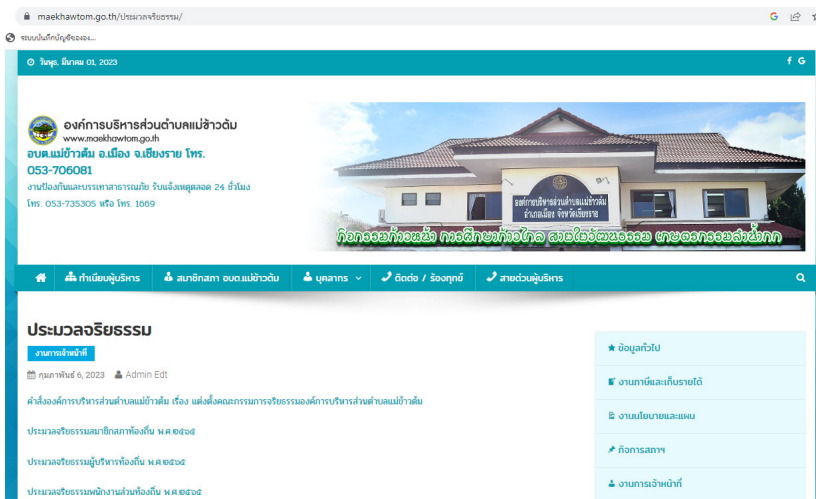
maekhawtom.go.th/ประมวลจริยธรรม/

ระบบบันทึกบัญชีขององ...

วันพุธ, มีนาคม 01, 2023

องค์การบริหารส่วนตำบลแม่ข้าวต้ม
www.maekhawtom.go.th
อบต.แม่ข้าวต้ม อ.เมือง จ.เชียงราย โทร.
053-706081
งานป้องกันและบรรเทาสาธารณภัย รับแจ้งเหตุตลอด 24 ชั่วโมง
โทร. 053-735305 หรือ โทร. 1669

องค์การบริหารส่วนตำบลแม่ข้าวต้ม อำเภอเมือง จังหวัดเชียงราย

ก้าวหน้า การศึกษาก้าวไกล สานใจวัฒนธรรม เกษตรกรรมล้ำหน้า

ทำเนียบผู้บริหาร | สมาชิกสภา อบต.แม่ข้าวต้ม | บุคลากร | ติดต่อ / ร้องทุกข์ | สายด่วนผู้บริหาร

ประมวลจริยธรรม

งานการเจ้าหน้าที่

กุมภาพันธ์ 6, 2023 Admin Edt

คำสั่งองค์การบริหารส่วนตำบลแม่ข้าวต้ม เรื่อง แต่งตั้งคณะกรรมการจริยธรรมองค์การบริหารส่วนตำบลแม่ข้าวต้ม

ประมวลจริยธรรมสมาชิกสภาท้องถิ่น พ.ศ.๒๕๖๕

ประมวลจริยธรรมผู้บริหารท้องถิ่น พ.ศ.๒๕๖๕

ประมวลจริยธรรมพนักงานส่วนท้องถิ่น พ.ศ.๒๕๖๕

ข้อมูลทั่วไป

งานภาษีและเก็บรายได้

งานนโยบายและแผน

กิจการสภาฯ

งานการเจ้าหน้าที่